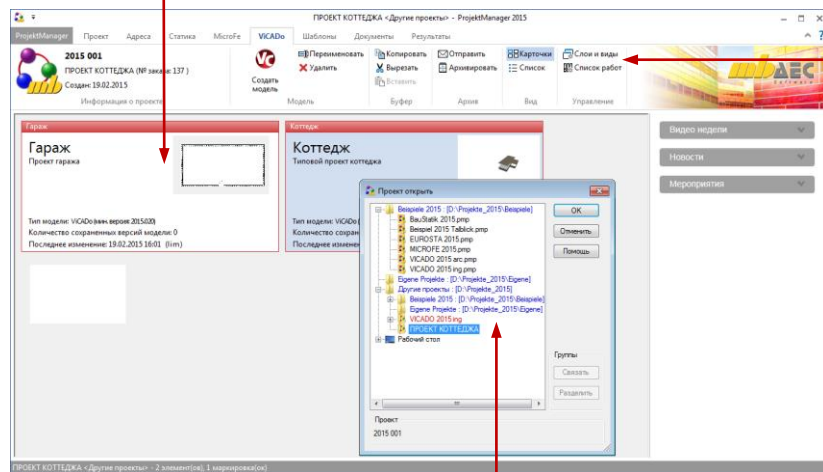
ПРОЕКТ КОТТЕДЖА <Другие проекты> - ProjektManager 2015

ProjektManager Проект Адреса Статика MicroFe ViCADo Шаблоны Документы Результаты

2015 001
ПРОЕКТ КОТТЕДЖА (№ заказа: 137 )
Создан: 19.02.2015
Информация о проекте

Создать модель
Переименовать
Удалить
Модель

Копировать
Вырезать
Вставить
Буфер

Отправить
Архивировать
Архив

Карточки
Список
Вид

Слои и виды
Список работ
Управление

mb AEC

Гараж
Гараж
Проект гаража
Тип модели: ViCADo (мин. версия 2015.020)
Количество сохраненных версий модели: 0
Последнее изменение: 19.02.2015 16:01 (lim)

Коттедж
Коттедж
Типовой проект коттеджа
Тип модели: ViCADo
Количество сохраненных
Последнее изменение

Видео недели
Новости
Мероприятия

Проект открыть
Beispiele 2015 : [D:\Projekte_2015\Beispiele]
BauStatik 2015.pmp
Beispiel 2015 Tafblick.pmp
EUROSTA 2015.pmp
MICROFE 2015.pmp
VICADO 2015 arc.pmp
VICADO 2015 ing.pmp
Eigene Projekte : [D:\Projekte_2015\Eigene]
Другие проекты : [D:\Projekte_2015]
Beispiele 2015 : [D:\Projekte_2015\Beispiele]
Eigene Projekte : [D:\Projekte_2015\Eigene]
VICADO 2015 ing
ПРОЕКТ КОТТЕДЖА
Рабочий стол
OK
Отменить
Помощь
Группы
Связать
Разделить
Проект
2015 001

ПРОЕКТ КОТТЕДЖА <Другие проекты> - 2 элемент(ов), 1 маркировка(ок)